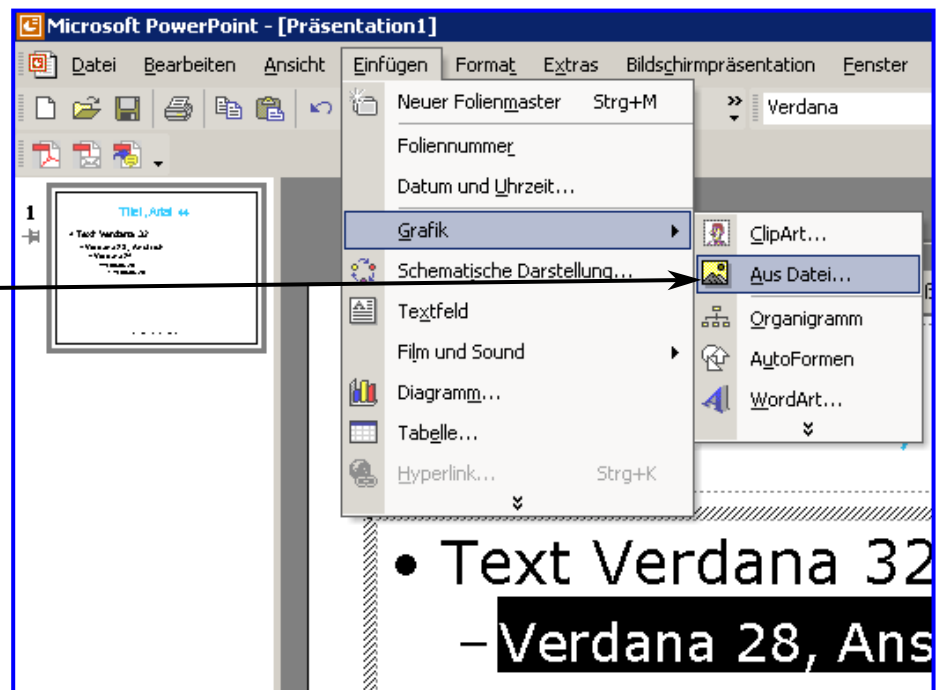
Microsoft PowerPoint - [Präsentation1]

Datei Bearbeiten Ansicht Einfügen Format Extras Bildschirmpräsentation Fenster

Verdana

1

Titel, Arial 44

• Text Verdana 32
– Verdana 28, Ansicht
– Verdana 24
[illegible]
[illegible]

Neuer Folienmaster Strg+M
Foliennummer
Datum und Uhrzeit...
Grafik
Schematische Darstellung...
Textfeld
Film und Sound
Diagramm...
Tabelle...
Hyperlink... Strg+K

ClipArt...
Aus Datei...
Organigramm
AutoFormen
WordArt...

• Text Verdana 32
– Verdana 28, Ans